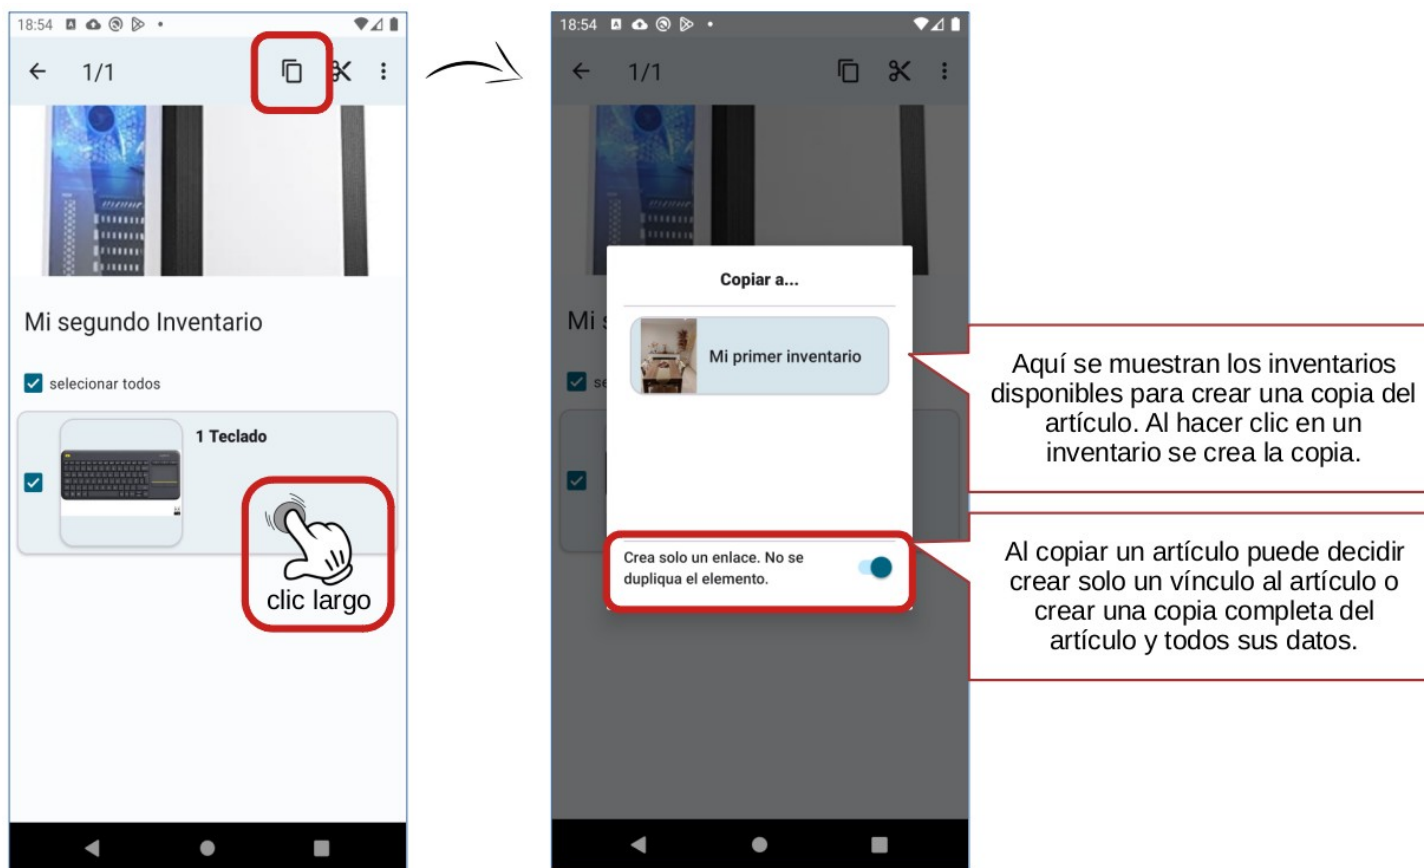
18:54

1/1

Mi segundo Inventario

selecionar todos

1 Teclado

clic largo

18:54

1/1

Mi s

se

Copiar a...

Mi primer inventario

Crea solo un enlace. No se duplica el elemento.

Aquí se muestran los inventarios disponibles para crear una copia del artículo. Al hacer clic en un inventario se crea la copia.

Al copiar un artículo puede decidir crear solo un vínculo al artículo o crear una copia completa del artículo y todos sus datos.